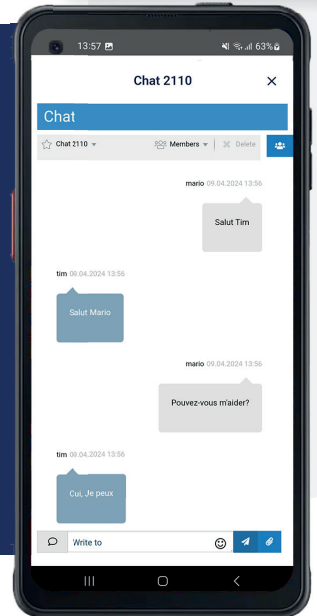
13:57 63%

Chat 2110 ×

Chat

Chat 2110 ▾ Members ▾ Delete

mario 09.04.2024 13:56

Salut Tim

tim 08.04.2024 13:56

Salut Mario

mario 09.04.2024 13:56

Pouvez-vous m'aider?

tim 08.04.2024 13:56

Cui, Je peux

Write to